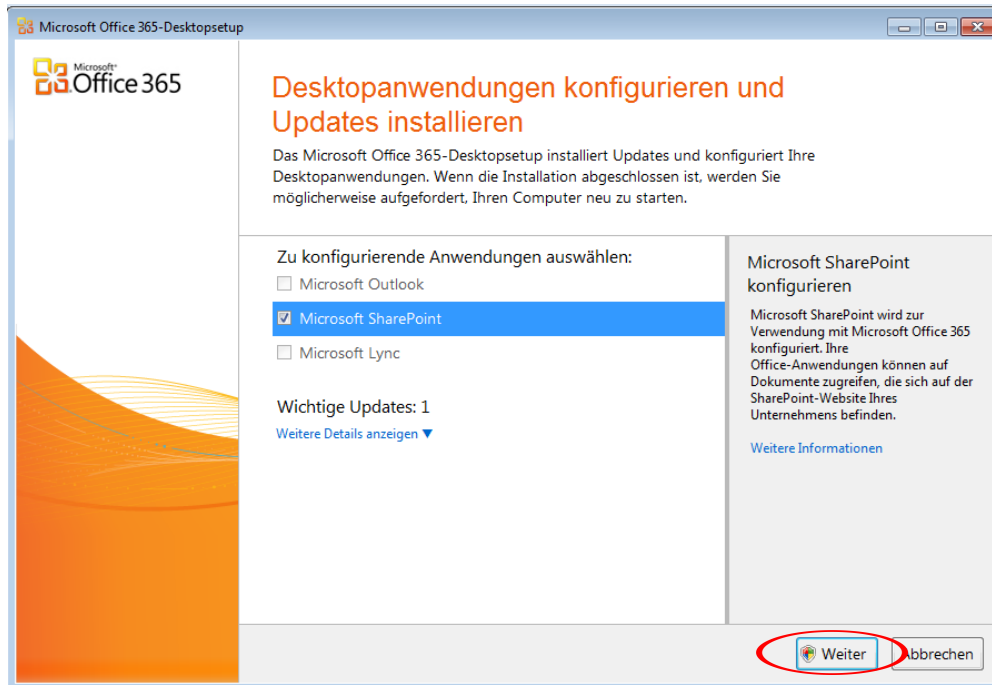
Microsoft Office 365-Desktopsetup

Microsoft Office 365

Desktopanwendungen konfigurieren und Updates installieren

Das Microsoft Office 365-Desktopsetup installiert Updates und konfiguriert Ihre Desktopanwendungen. Wenn die Installation abgeschlossen ist, werden Sie möglicherweise aufgefordert, Ihren Computer neu zu starten.

Zu konfigurierende Anwendungen auswählen:

Microsoft Outlook

Microsoft SharePoint

Microsoft Lync

Wichtige Updates: 1

Weitere Details anzeigen ▼

Microsoft SharePoint konfigurieren

Microsoft SharePoint wird zur Verwendung mit Microsoft Office 365 konfiguriert. Ihre Office-Anwendungen können auf Dokumente zugreifen, die sich auf der SharePoint-Website Ihres Unternehmens befinden.

Weitere Informationen

Weiter

Abbrechen